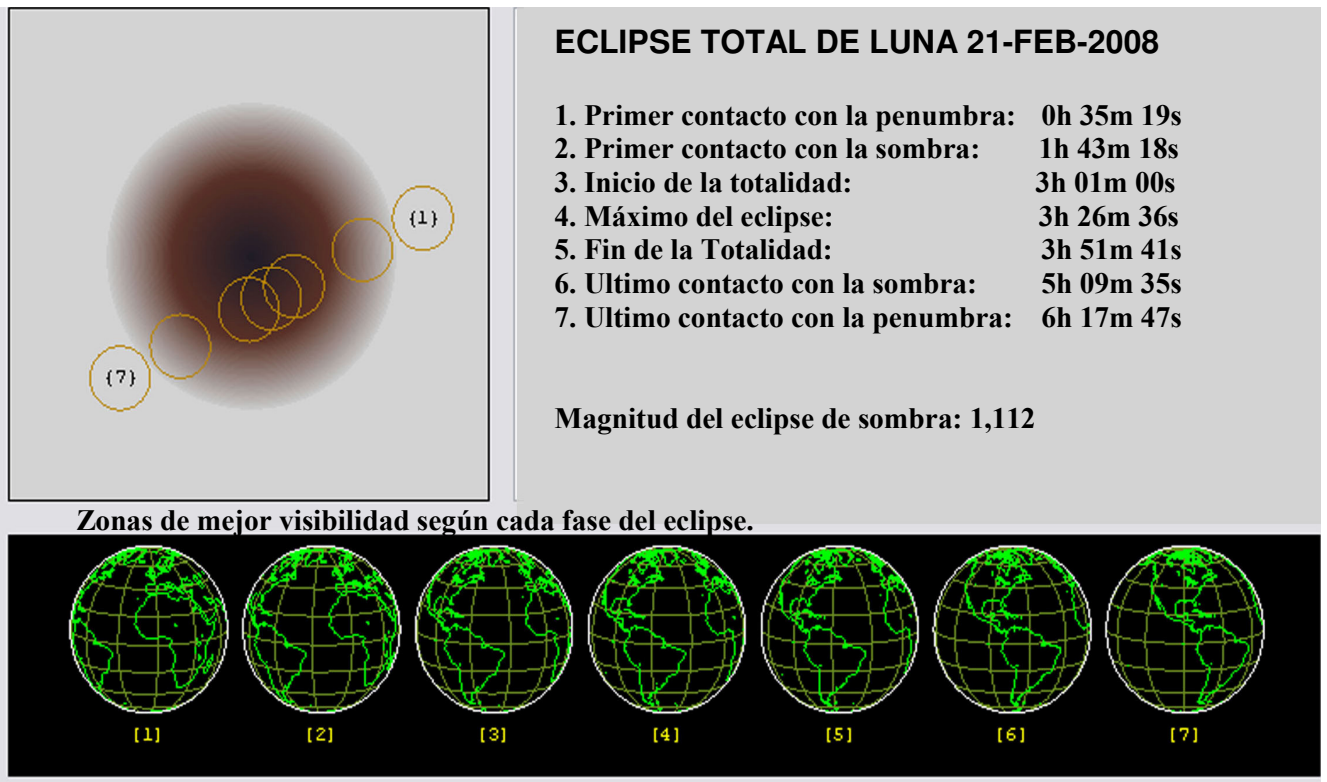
{1}

{7}

ECLIPSE TOTAL DE LUNA 21-FEB-2008

1. Primer contacto con la penumbra: 0h 35m 19s
2. Primer contacto con la sombra: 1h 43m 18s
3. Inicio de la totalidad: 3h 01m 00s
4. Máximo del eclipse: 3h 26m 36s
5. Fin de la Totalidad: 3h 51m 41s
6. Ultimo contacto con la sombra: 5h 09m 35s
7. Ultimo contacto con la penumbra: 6h 17m 47s

Magnitud del eclipse de sombra: 1,112

Zonas de mejor visibilidad según cada fase del eclipse.

[1] [2] [3] [4] [5] [6] [7]